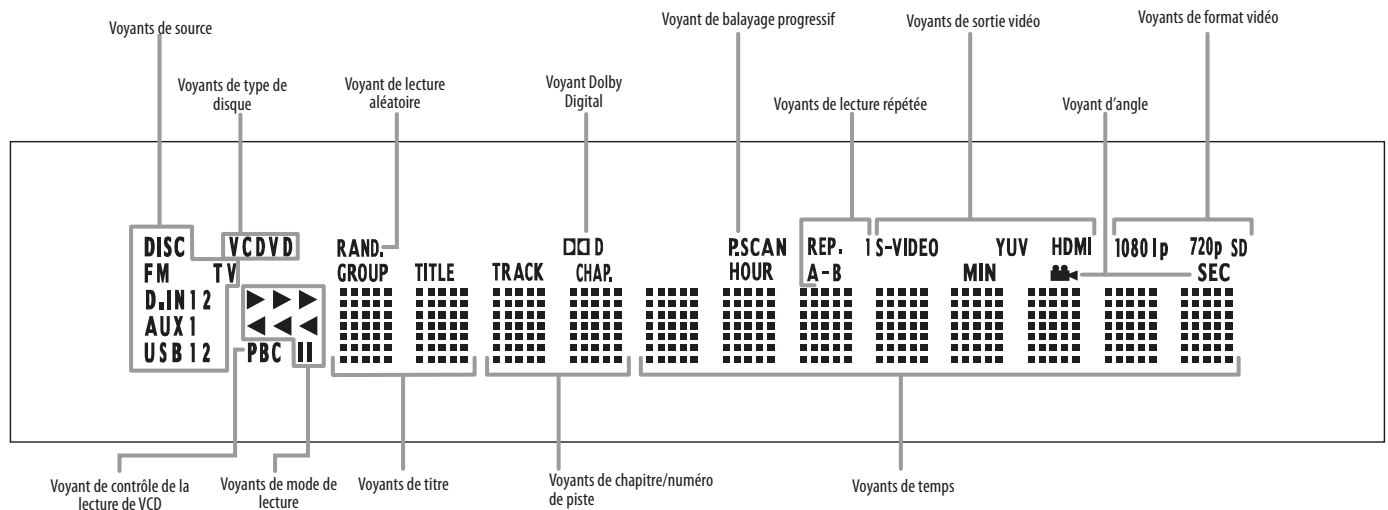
Voyants de source

Voyants de type de disque

Voyant de lecture aléatoire

Voyant Dolby Digital

Voyant de balayage progressif

Voyants de lecture répétée

Voyants de sortie vidéo

Voyant d'angle

Voyants de format vidéo

DISC VCDVD
FM TV
D.IN 1 2
AUX 1
USB 1 2
PBC II

RAND.
GROUP TITLE TRACK CHAP.

P.SCAN HOUR
REP. 1 A-B
S-VIDEO YUV HDMI
MIN
1080 i p 720p SD
SEC

Voyant de contrôle de la lecture de VCD

Voyants de mode de lecture

Voyants de titre

Voyants de chapitre/numéro de piste

Voyants de temps